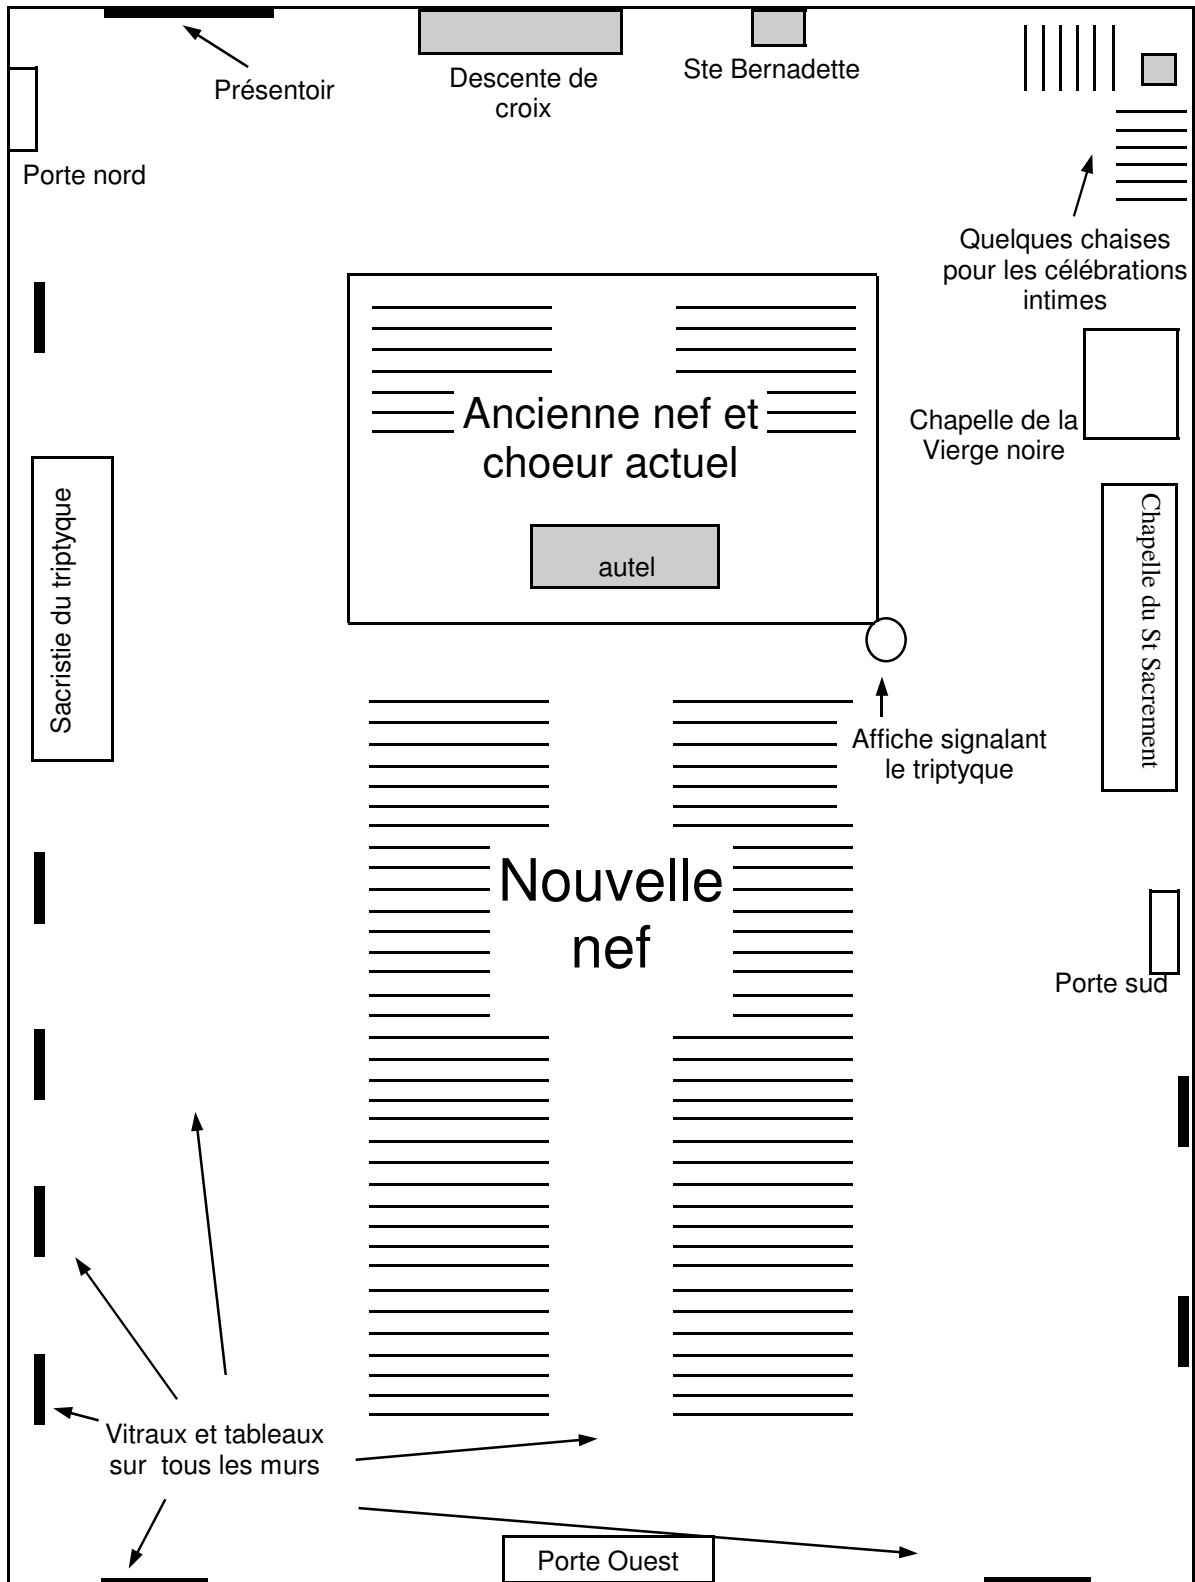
Présentoir

Descente de croix

Ste Bernadette

Porte nord

Quelques chaises pour les célébrations intimes

Ancienne nef et choeur actuel

autel

Chapelle de la Vierge noire

Sacristie du triptyque

Chapelle du St Sacrement

Affiche signalant le triptyque

Nouvelle nef

Porte sud

Vitraux et tableaux sur tous les murs

Porte Ouest